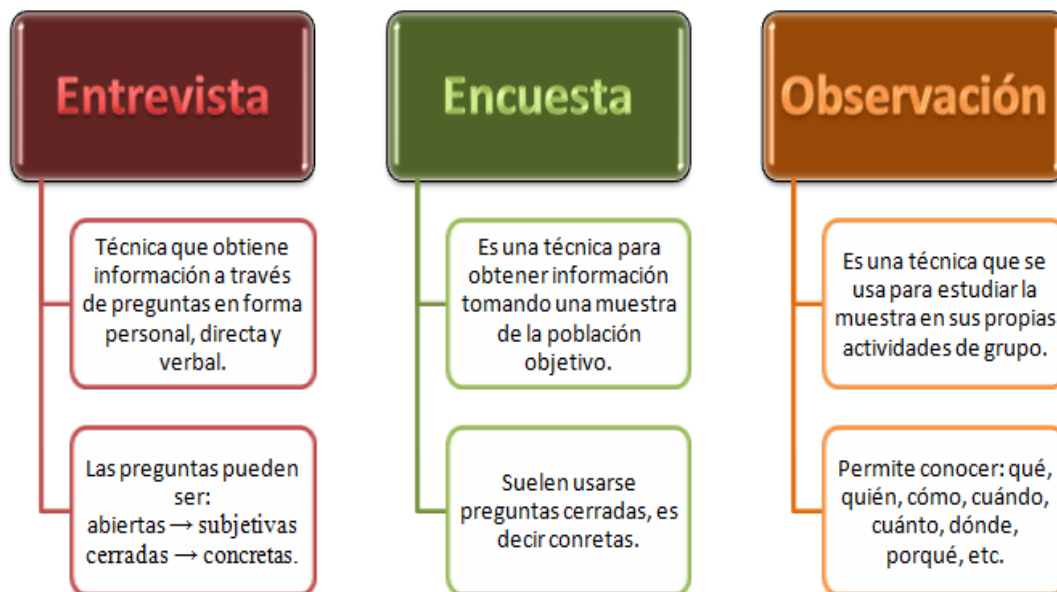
Entrevista

Técnica que obtiene información a través de preguntas en forma personal, directa y verbal.

Las preguntas pueden ser:
abiertas → subjetivas
cerradas → concretas.

Encuesta

Es una técnica para obtener información tomando una muestra de la población objetivo.

Suelen usarse preguntas cerradas, es decir conretas.

Observación

Es una técnica que se usa para estudiar la muestra en sus propias actividades de grupo.

Permite conocer: qué, quién, cómo, cuándo, cuánto, dónde, porqué, etc.